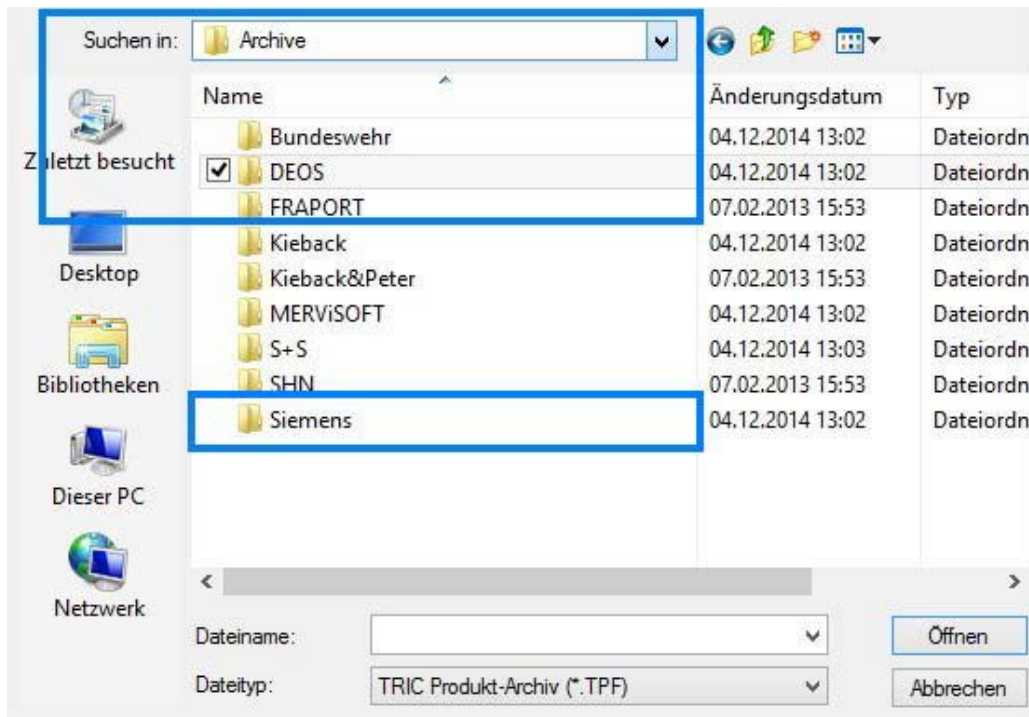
Suchen in: Archive

Zuletzt besucht
Desktop
Bibliotheken
Dieser PC
Netzwerk

| Name | Änderungsdatum | Typ |
|---|---|---|
| Bundeswehr | 04.12.2014 13:02 | Dateiordn |
| DEOS | 04.12.2014 13:02 | Dateiordn |
| FRAPORT | 07.02.2013 15:53 | Dateiordn |
| Kieback | 04.12.2014 13:02 | Dateiordn |
| Kieback&Peter | 07.02.2013 15:53 | Dateiordn |
| MERViSOFT | 04.12.2014 13:02 | Dateiordn |
| S+S | 04.12.2014 13:03 | Dateiordn |
| SHN | 07.02.2013 15:53 | Dateiordn |
| Siemens | 04.12.2014 13:02 | Dateiordn |

Dateiname:
Öffnen
Dateityp: TRIC Produkt-Archiv (*.TPF)
Abbrechen